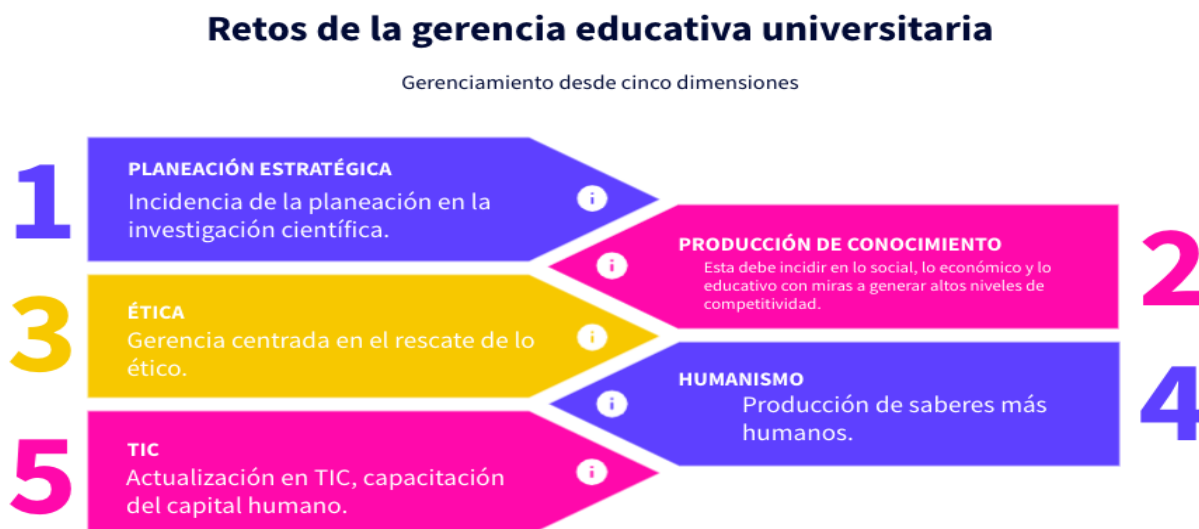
Retos de la gerencia educativa universitaria

Gerenciamiento desde cinco dimensiones

1

PLANEACIÓN ESTRATÉGICA

Incidencia de la planeación en la investigación científica.

PRODUCCIÓN DE CONOCIMIENTO

Esta debe incidir en lo social, lo económico y lo educativo con miras a generar altos niveles de competitividad.

2

3

ÉTICA

Gerencia centrada en el rescate de lo ético.

HUMANISMO

Producción de saberes más humanos.

4

5

TIC

Actualización en TIC, capacitación del capital humano.